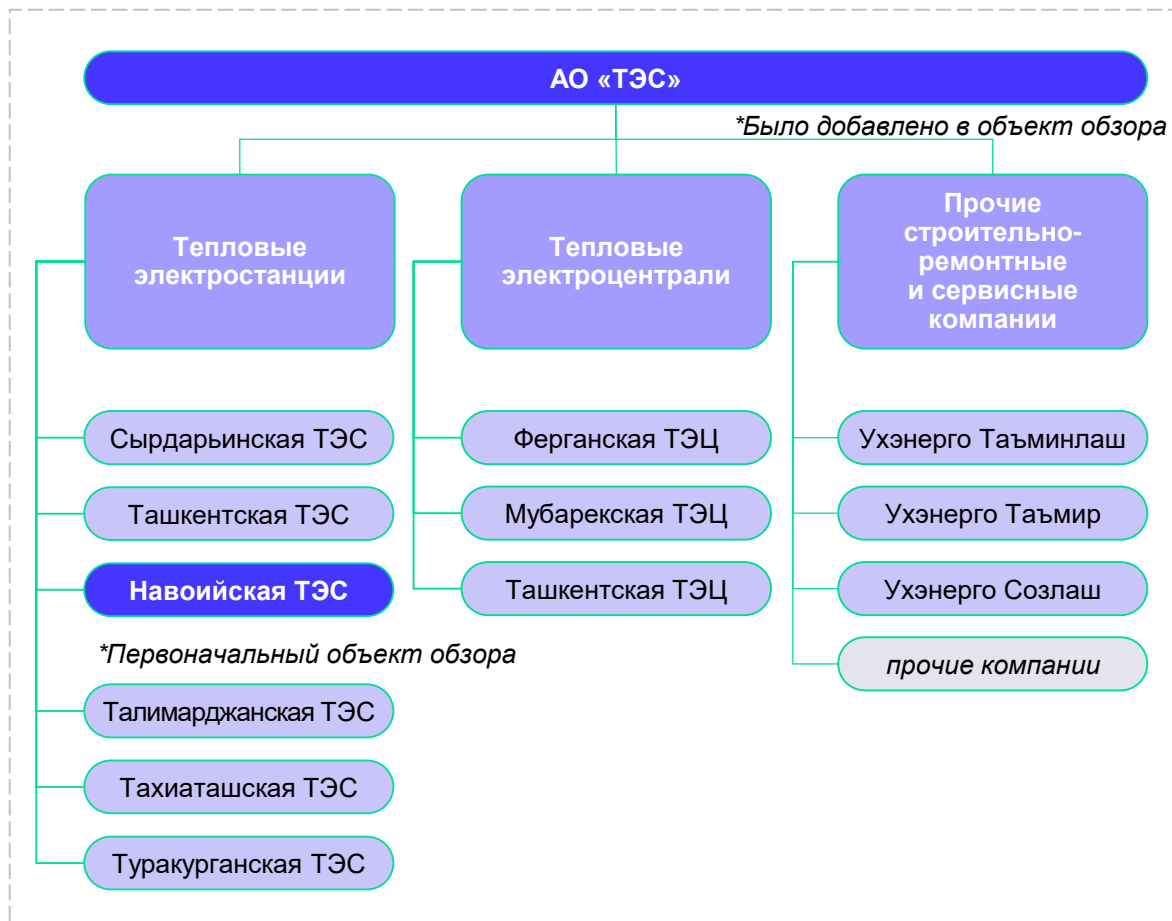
АО «ТЭС»

*Было добавлено в объект обзора

Тепловые электростанции

Сырдарьинская ТЭС

Ташкентская ТЭС

Навоийская ТЭС

*Первоначальный объект обзора

Талимарджанская ТЭС

Тахиаташская ТЭС

Туракурганская ТЭС

Тепловые электроцентрали

Ферганская ТЭЦ

Мубарекская ТЭЦ

Ташкентская ТЭЦ

Прочие строительно-ремонтные и сервисные компании

Ухэнерго Таъминлаш

Ухэнерго Таъмир

Ухэнерго Созлаш

прочие компании